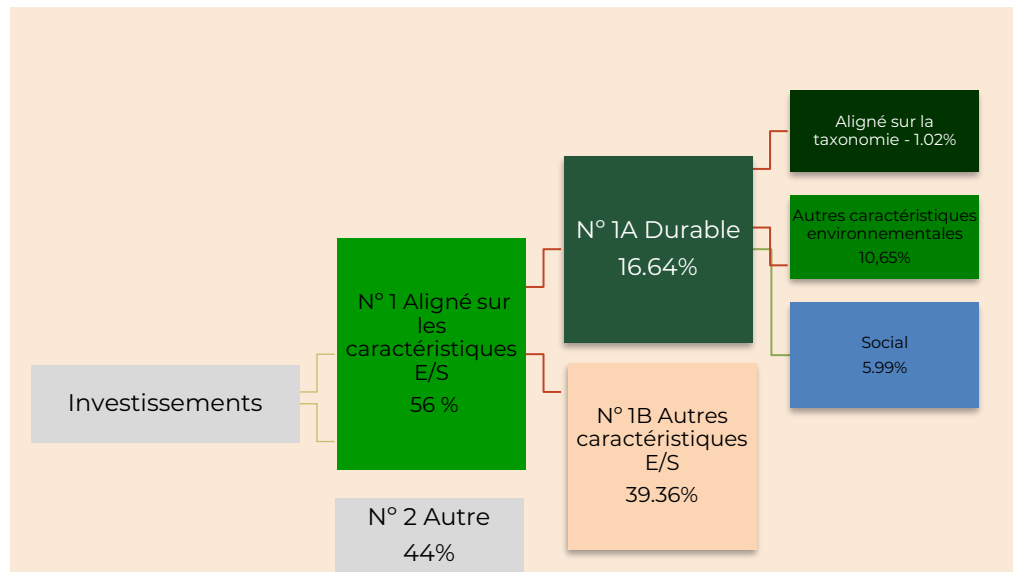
Aligné sur la taxonomie - 1.02%

N° 1A Durable
16.64%

Autres caractéristiques environnementales
10,65%

N° 1 Aligné sur les caractéristiques E/S
56 %

Social
5.99%

Investissements

N° 1B Autres caractéristiques E/S
39.36%

N° 2 Autre
44%